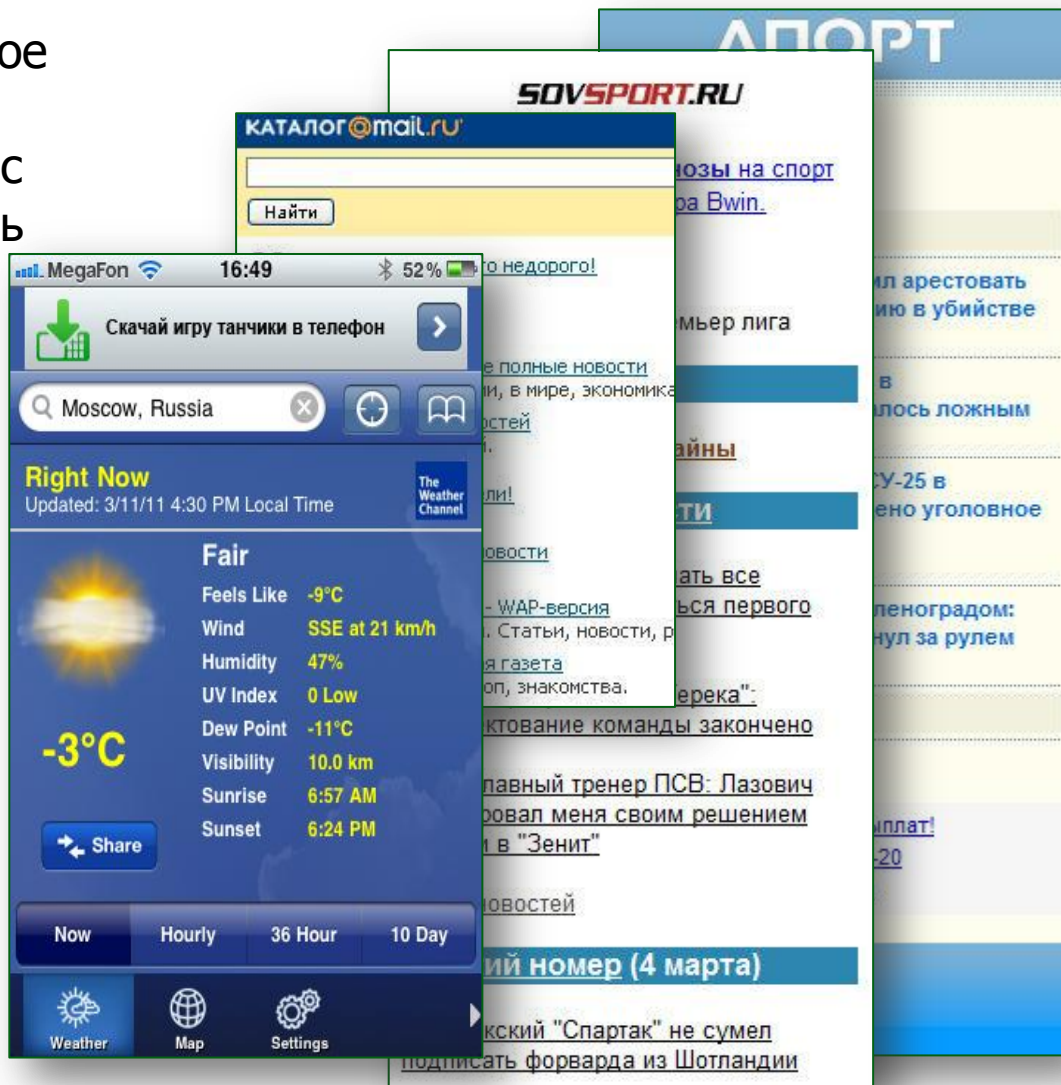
ое
с
ь

АПОРТ

ил арестовать
ию в убийстве
в
лось ложным
СУ-25 в
ено уголовное
еленоградом:
нул за рулем
ыплат!
-20

SOVSPORT.RU

нозы на спорт
ра Bwin.
емьер лига
айны
ти
ать все
ься первого
ерека":
ктование команды закончено
лавный тренер ПСВ: Лазович
ровал меня своим решением
в "Зенит"
новостей
ий номер (4 марта)
кский "Спартак" не сумел
подписать форварда из Шотландии

КАТАЛОГ@mail.ru
Найти
то недорого!
е полные новости
и, в мире, экономика
остей
ли!
овости
- WAP-версия
. Статьи, новости, р
я газета
оп, знакомства.

MegaFon 16:49 52%
Скачай игру танчики в телефон
Moscow, Russia
Right Now
Updated: 3/11/11 4:30 PM Local Time
The Weather Channel
Fair
Feels Like -9°C
Wind SSE at 21 km/h
Humidity 47%
UV Index 0 Low
Dew Point -11°C
Visibility 10.0 km
Sunrise 6:57 AM
Sunset 6:24 PM
-3°C
Share
Now | Hourly | 36 Hour | 10 Day
Weather | Map | Settings